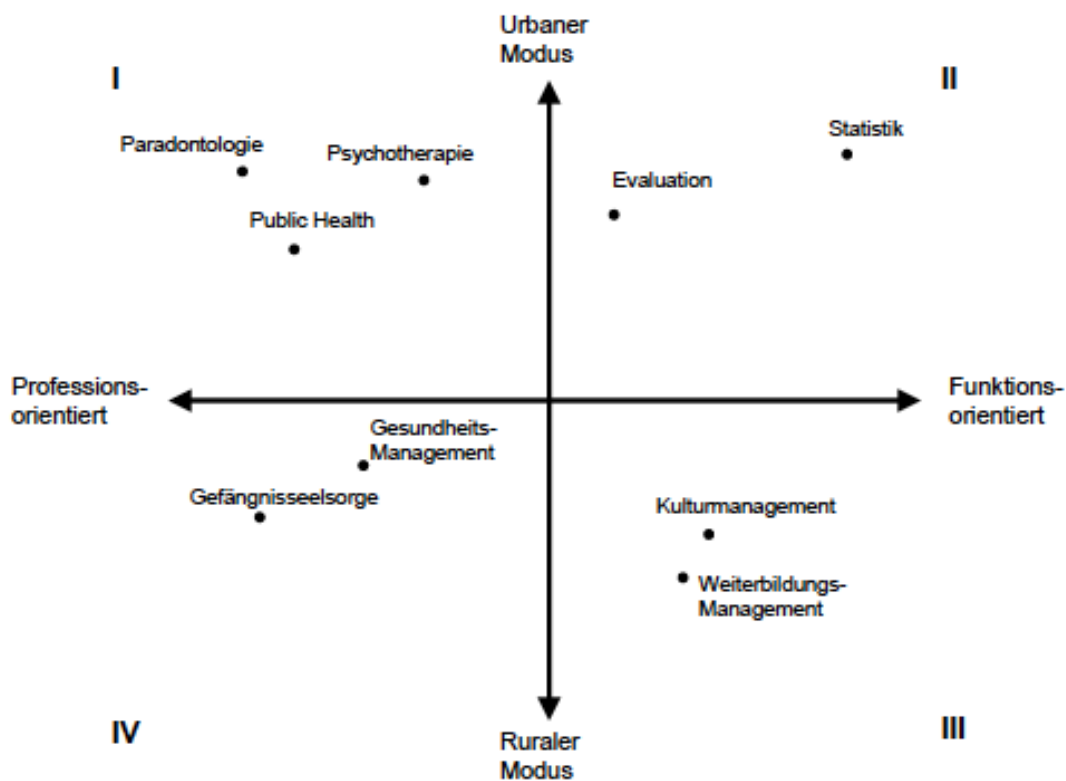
Urbaner Modus

I

II

Paradontologie

Psychotherapie

Statistik

Evaluation

Public Health

Professions-orientiert

Funktions-orientiert

Gesundheits-Management

Gefängnisseelsorge

Kulturmanagement

Weiterbildungs-Management

IV

III

Ruraler Modus